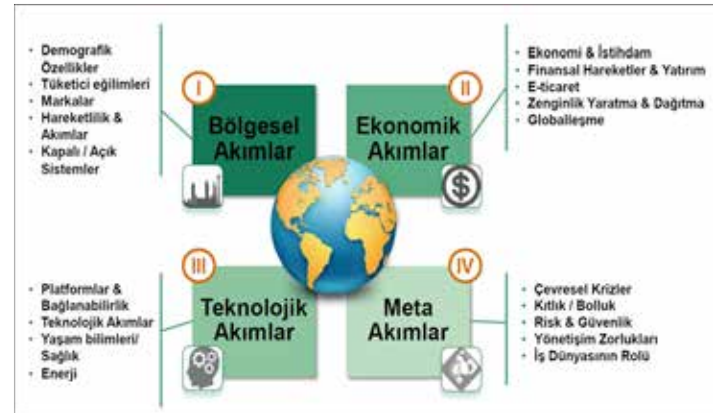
- Demografik Özellikler
- Tüketici eğilimleri
- Markalar
- Hareketlilik & Akımlar
- Kapalı / Açık Sistemler

I

Bölgesel Akımlar

II

Ekonomik Akımlar

- Ekonomi & İstihdam
- Finansal Hareketler & Yatırım
- E-ticaret
- Zenginlik Yaratma & Dağıtma
- Globalleşme

- Platformlar & Bağlanabilirlik
- Teknolojik Akımlar
- Yaşam bilimleri/ Sağlık
- Enerji

III

Teknolojik Akımlar

IV

Meta Akımlar

- Çevresel Krizler
- Kıtlık / Bolluk
- Risk & Güvenlik
- Yönetişim Zorlukları
- İş Dünyasının Rolü